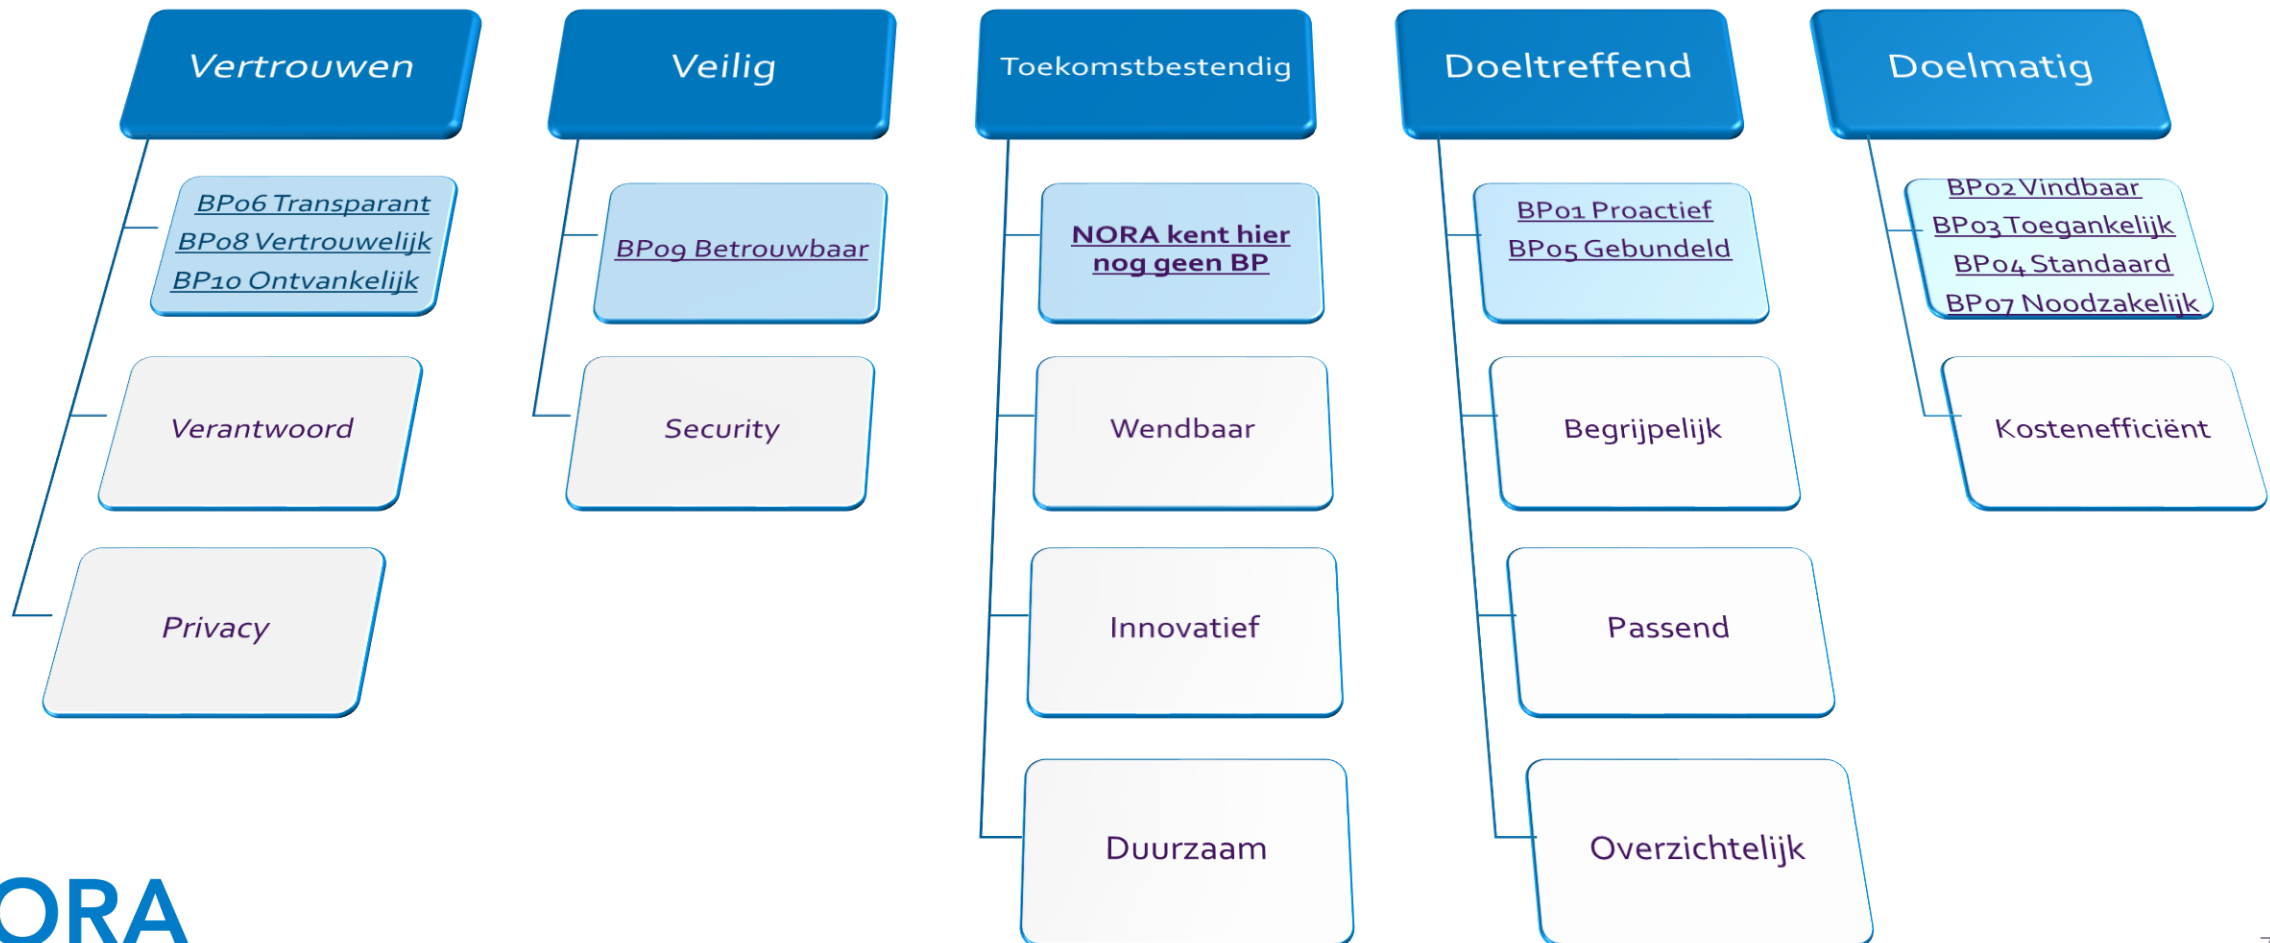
Vertrouwen

BP06 Transparant
BP08 Vertrouwelijk
BP10 Ontvankelijk

Verantwoord

Privacy

Veilig

BP09 Betrouwbaar

Security

Toekomstbestendig

NORA kent hier nog geen BP

Wendbaar

Innovatief

Duurzaam

Doeltreffend

BP01 Proactief
BP05 Gebundeld

Begrijpelijk

Passend

Overzichtelijk

Doelmatig

BP02 Vindbaar
BP03 Toegankelijk
BP04 Standaard
BP07 Noodzakelijk

Kostenefficiënt

ORA